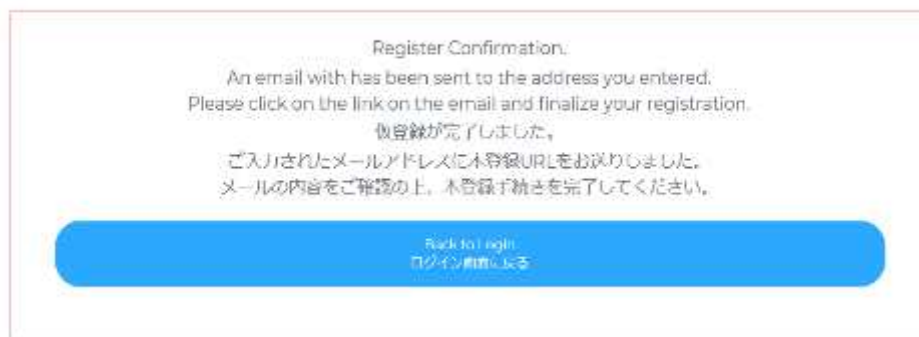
Register Confirmation.
An email with has been sent to the address you entered.
Please click on the link on the email and finalize your registration.
仮登録が完了しました。
ご入力されたメールアドレスに本登録URLをお送りしました。
メールの内容をご確認の上、本登録手続きを完了してください。

Back to Login
ログイン画面に戻る